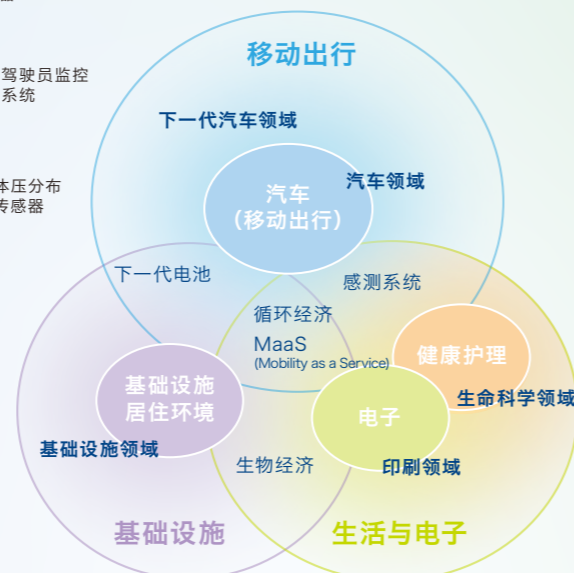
驾驶员监控系统

体压分布传感器

移动出行

下一代汽车领域

汽车
（移动出行）

汽车领域

下一代电池

感测系统

循环经济

MaaS
(Mobility as a Service)

健康护理

基础设施
居住环境

电子

生命科学领域

基础设施领域

生物经济

印刷领域

基础设施

生活与电子